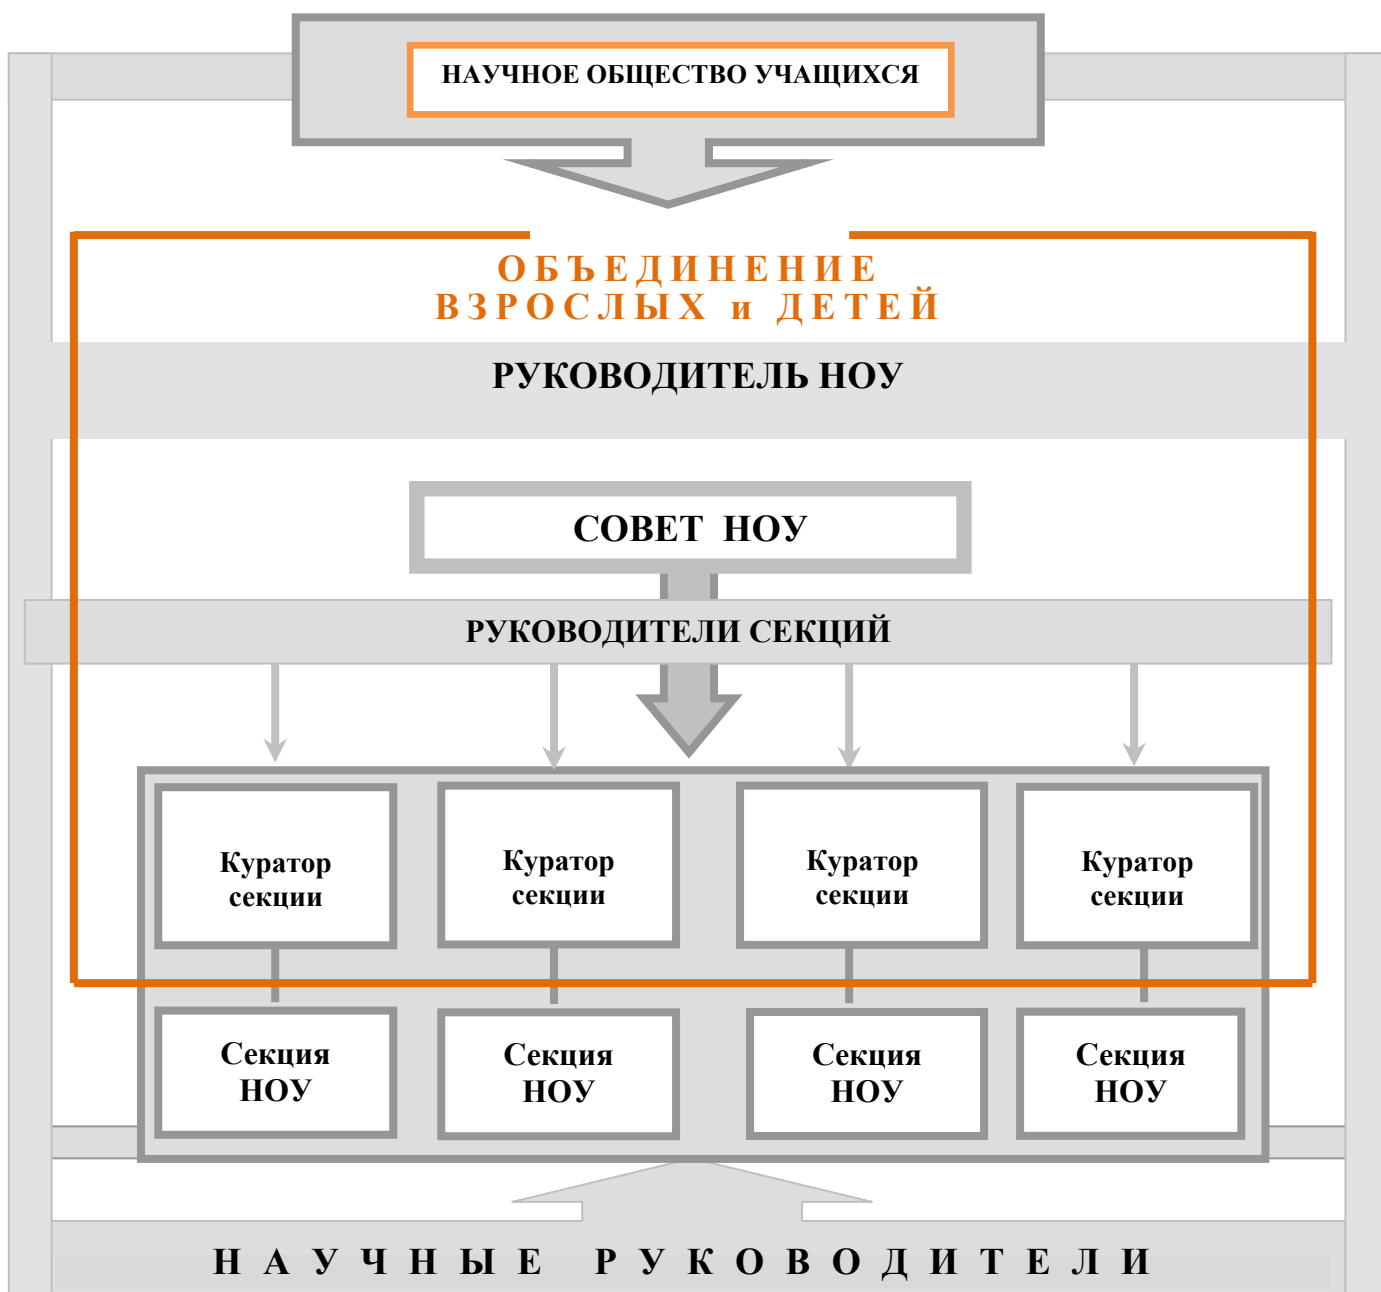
НАУЧНОЕ ОБЩЕСТВО УЧАЩИХСЯ

ОБЪЕДИНЕНИЕ
ВЗРОСЛЫХ и ДЕТЕЙ

РУКОВОДИТЕЛЬ НОУ

СОВЕТ НОУ

РУКОВОДИТЕЛИ СЕКЦИЙ

Куратор секции

Куратор секции

Куратор секции

Куратор секции

Секция НОУ

Секция НОУ

Секция НОУ

Секция НОУ

НАУЧНЫЕ РУКОВОДИТЕЛИ